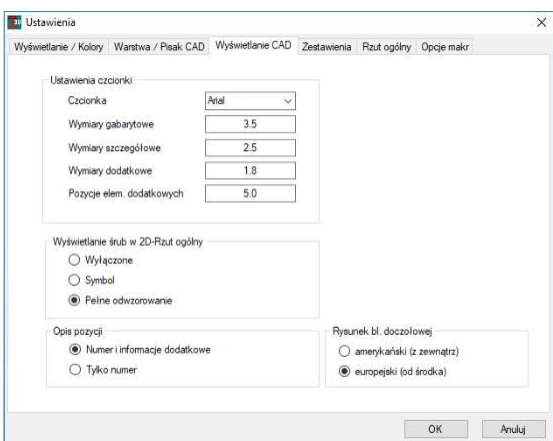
Ustawienia

Wyświetlanie / Kolory | Warstwa / Pisak CAD | Wyświetlanie CAD | Zestawienia | Rzut ogólny | Opcje makr

Ustawienia czcionki

Czcionka | Arial
Wymiary gabarytowe | 3.5
Wymiary szczegółowe | 2.5
Wymiary dodatkowe | 1.8
Pozycje elem. dodatkowych | 5.0

Wyświetlanie śrub w 2D-Rzut ogólny

Wyłączone
Symbol
Pełne odwzorowanie

Opis pozycji

Numer i informacje dodatkowe
Tylko numer

Rysunek bl. doczołowej

amerykański (z zewnątrz)
europejski (od środka)

OK
Anuluj